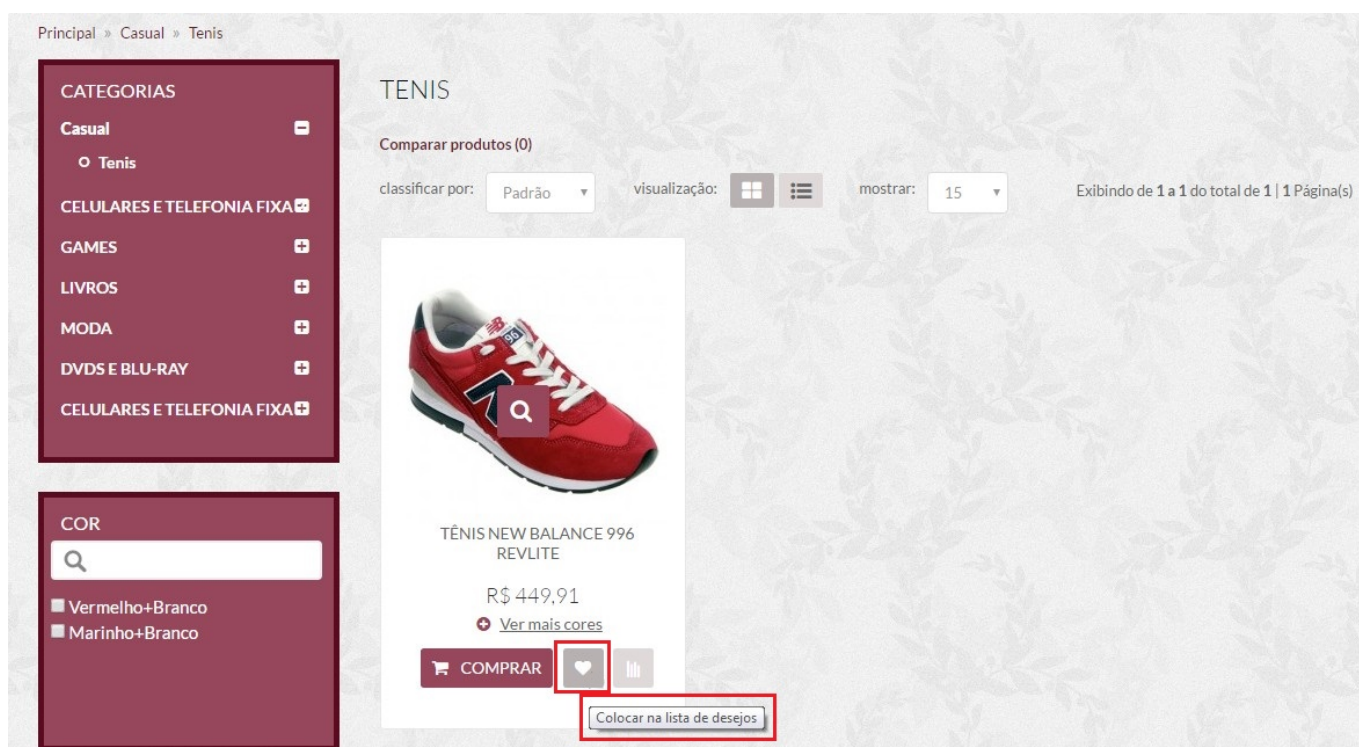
Principal » Casual » Tenis

CATEGORIAS
Casual
Tenis
CELULARES E TELEFONIA FIXA
GAMES
LIVROS
MODA
DVDS E BLU-RAY
CELULARES E TELEFONIA FIXA

COR
Vermelho+Branco
Marinho+Branco

TENIS

Comparar produtos (0)

classificar por: Padrão visualização: mostrar: 15 Exibindo de 1 a 1 do total de 1 | 1 Página(s)

96

TÊNIS NEW BALANCE 996 REVLITE

R$ 449,91

Ver mais cores

COMPRAR

Colocar na lista de desejos